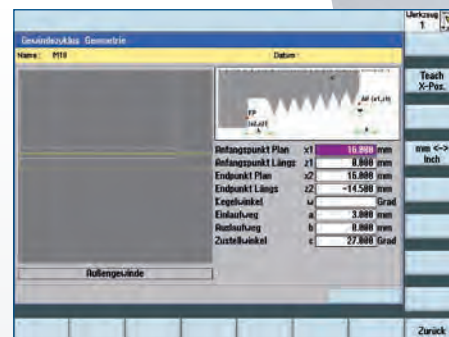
Gewindezyklus Geometrie
Name: M16
Datum:

Werkzeug
1

Teach
X-Pos.

mm <->
Inch

EP
(x2,z2)
AP (x1,z1)

| Anfangspunkt Plan | x1 | 16.000 | mm |
|---|---|---|---|
| Anfangspunkt Längs | z1 | 0.000 | mm |
| Endpunkt Plan | x2 | 16.000 | mm |
| Endpunkt Längs | z2 | -14.500 | mm |
| Kegelwinkel | ω | | Grad |
| Einlaufweg | a | 3.000 | mm |
| Auslaufweg | b | 0.000 | mm |
| Zustellwinkel | c | 27.000 | Grad |

Außengewinde

Zurück